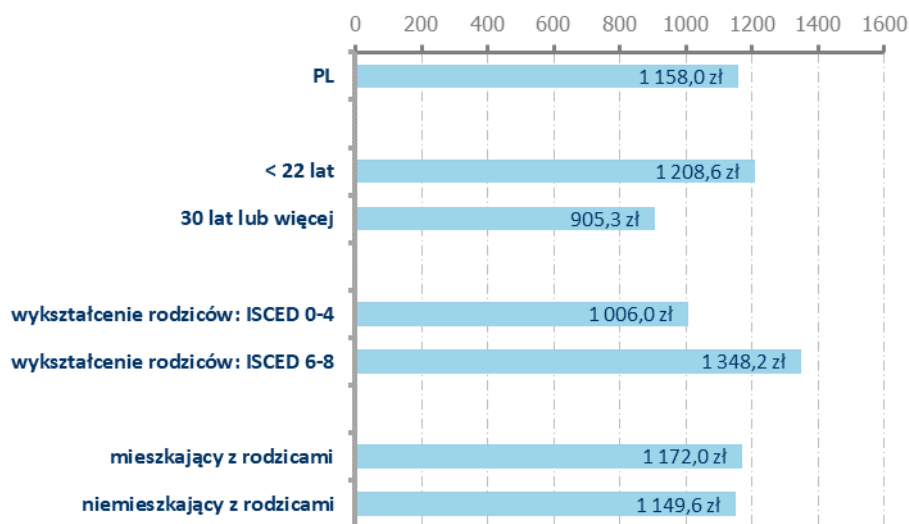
0 200 400 600 800 1000 1200 1400 1600

PL 1 158,0 zł

< 22 lat 1 208,6 zł

30 lat lub więcej 905,3 zł

wykształcenie rodziców: ISCED 0-4 1 006,0 zł

wykształcenie rodziców: ISCED 6-8 1 348,2 zł

mieszkający z rodzicami 1 172,0 zł

niemieszkający z rodzicami 1 149,6 zł